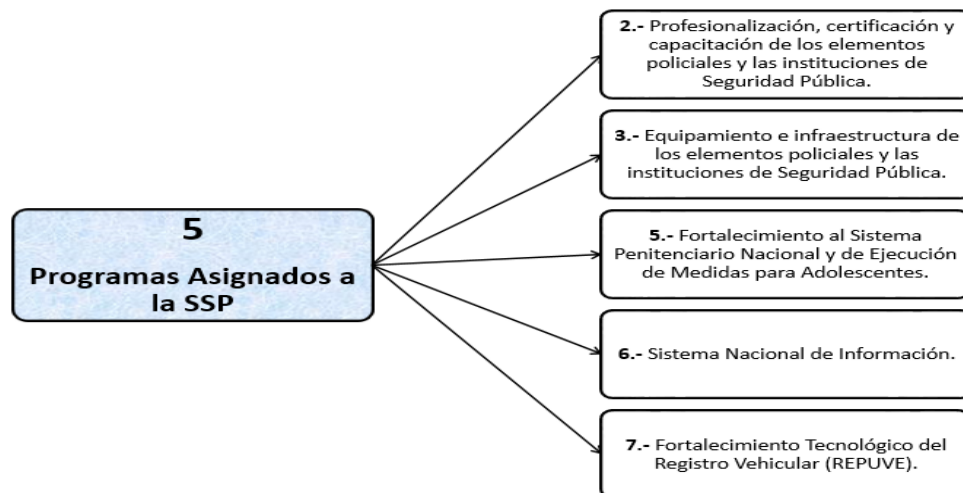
5

Programas Asignados a la SSP

2.- Profesionalización, certificación y capacitación de los elementos policiales y las instituciones de Seguridad Pública.

3.- Equipamiento e infraestructura de los elementos policiales y las instituciones de Seguridad Pública.

5.- Fortalecimiento al Sistema Penitenciario Nacional y de Ejecución de Medidas para Adolescentes.

6.- Sistema Nacional de Información.

7.- Fortalecimiento Tecnológico del Registro Vehicular (REPUVE).